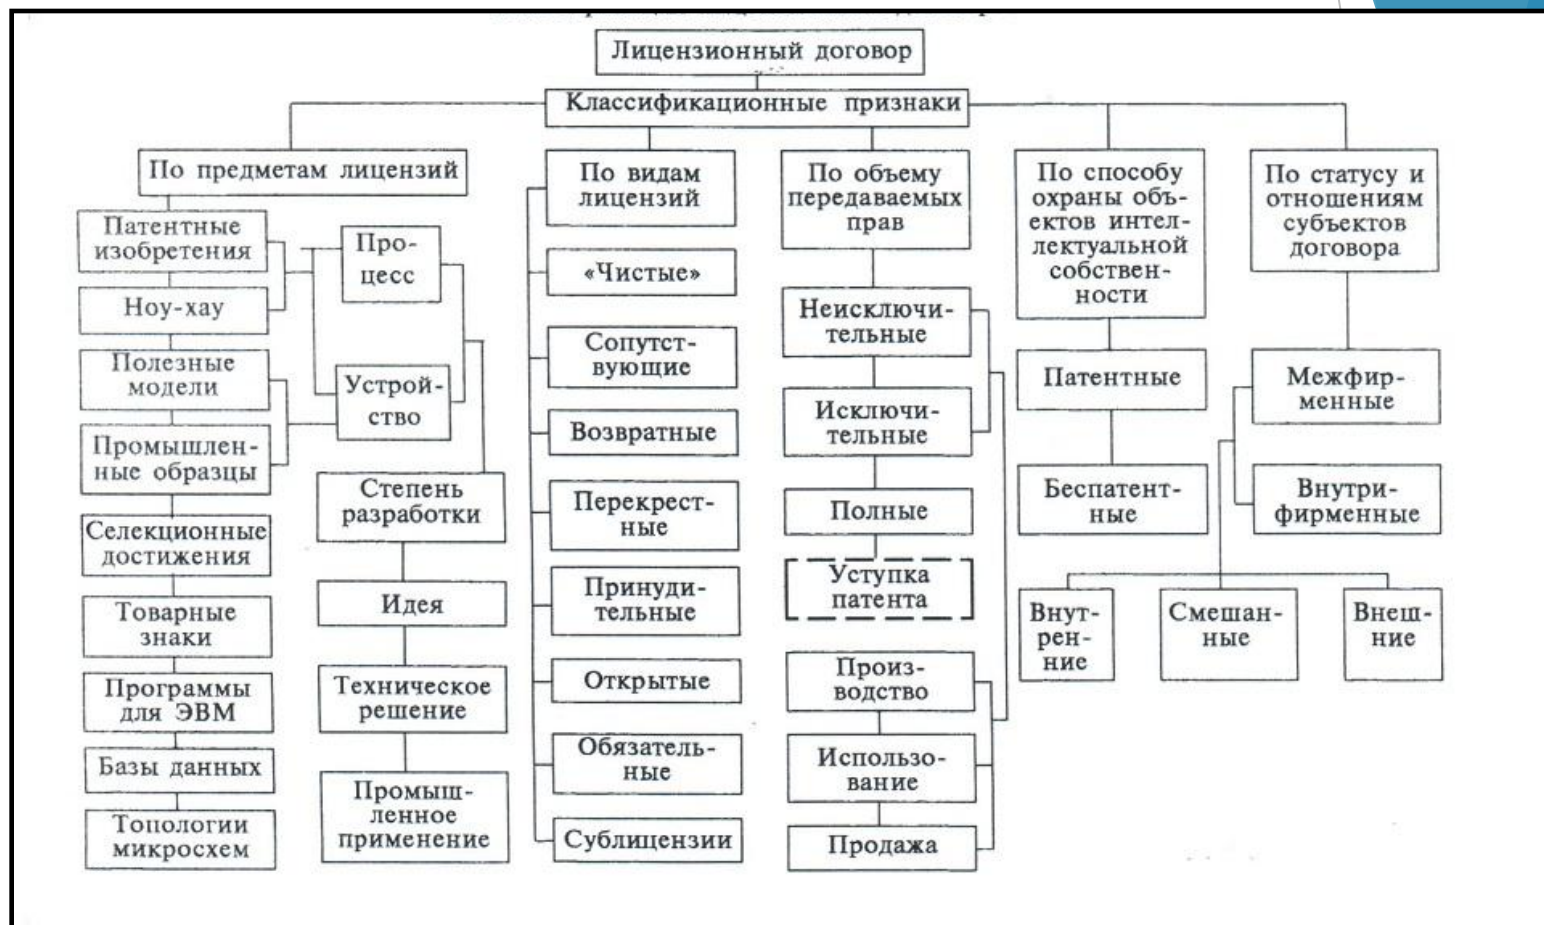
Лицензионный договор

Классификационные признаки

По предметам лицензий

Патентные изобретения

Ноу-хау

Полезные модели

Промышленные образцы

Селекционные достижения

Товарные знаки

Программы для ЭВМ

Базы данных

Топологии микросхем

Процесс

Устройство

Степень разработки

Идея

Техническое решение

Промышленное применение

По видам лицензий

«Чистые»

Сопутствующие

Возвратные

Перекрестные

Принудительные

Открытые

Обязательные

Сублицензии

По объему передаваемых прав

Неисключительные

Исключительные

Полные

Уступка патента

Производство

Использование

Продажа

По способу охраны объектов интеллектуальной собственности

Патентные

Беспатентные

По статусу и отношениям субъектов договора

Межфирменные

Внутрифирменные

Внутренние

Смешанные

Внешние